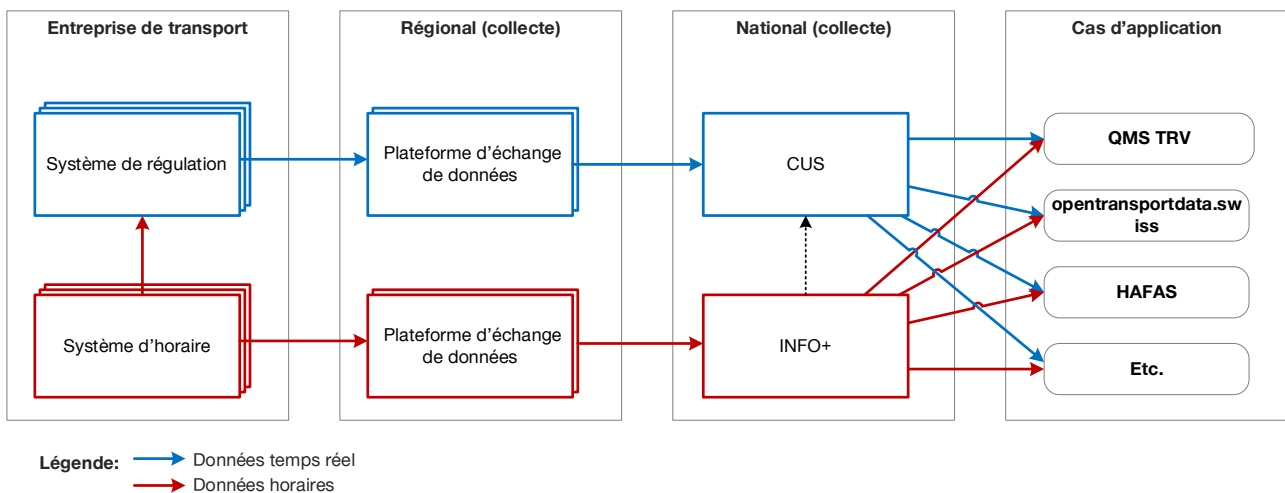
Entreprise de transport

Système de régulation

Système d'horaire

Régional (collecte)

Plateforme d'échange de données

Plateforme d'échange de données

National (collecte)

CUS

INFO+

Cas d'application

QMS TRV

opentransportdata.sw iss

HAFAS

Etc.

Légende: Données temps réel
Données horaires